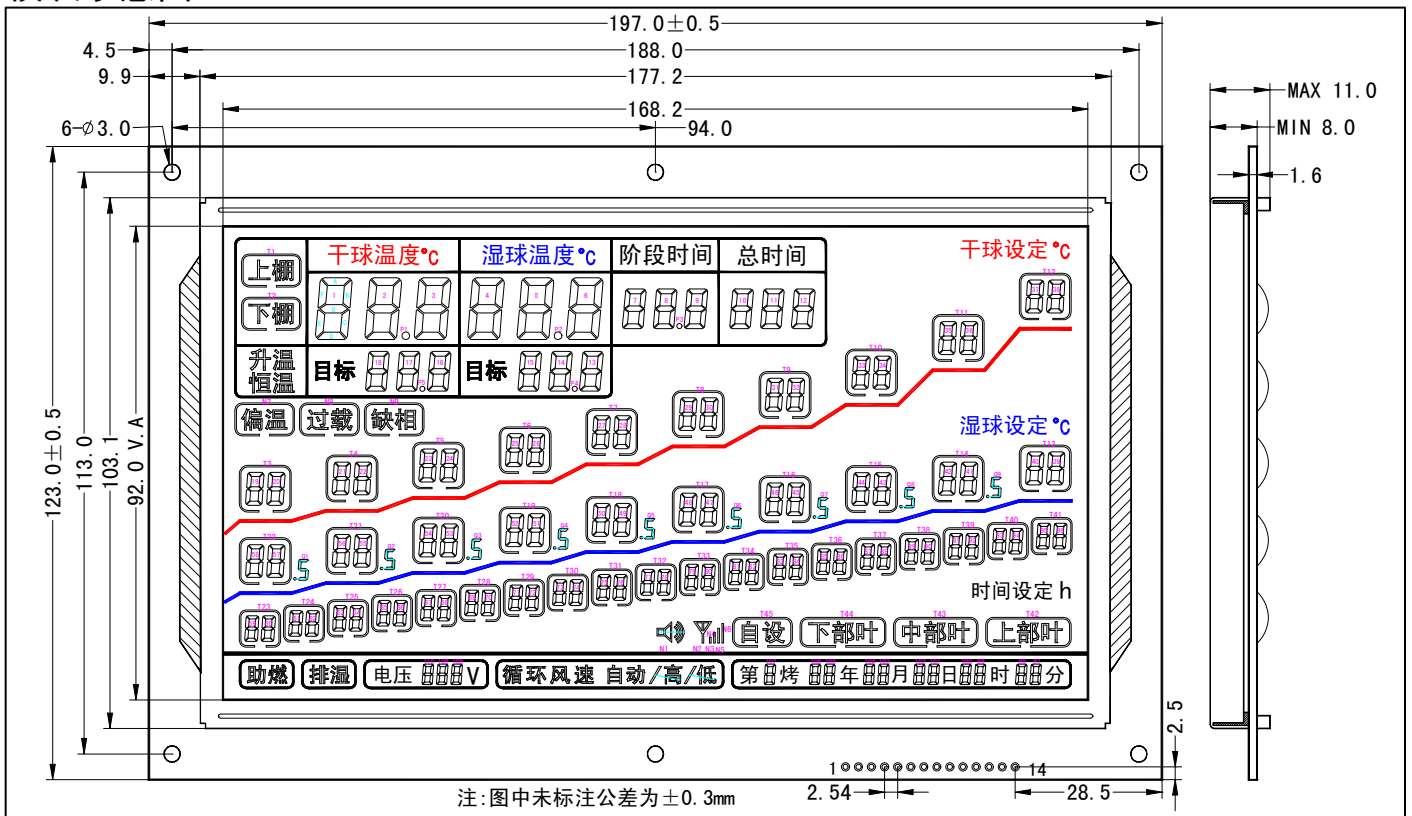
197.0±0.5
4.5
188.0
9.9
177.2
168.2
6-∅3.0
94.0
MAX 11.0
MIN 8.0
1.6
123.0±0.5
113.0
103.1
92.0 V.A
上棚
下棚
干球温度℃
湿球温度℃
阶段时间
总时间
干球设定℃
升温
恒温
目标
目标
偏温
过载
缺相
湿球设定℃
时间设定 h
自设
下部叶
中部叶
上部叶
助燃
排湿
电压 888V
循环风速 自动/高/低
第8烤 88年88月88日88时88分
2.5
1
14
2.54
28.5
注:图中未标注公差为±0.3mm